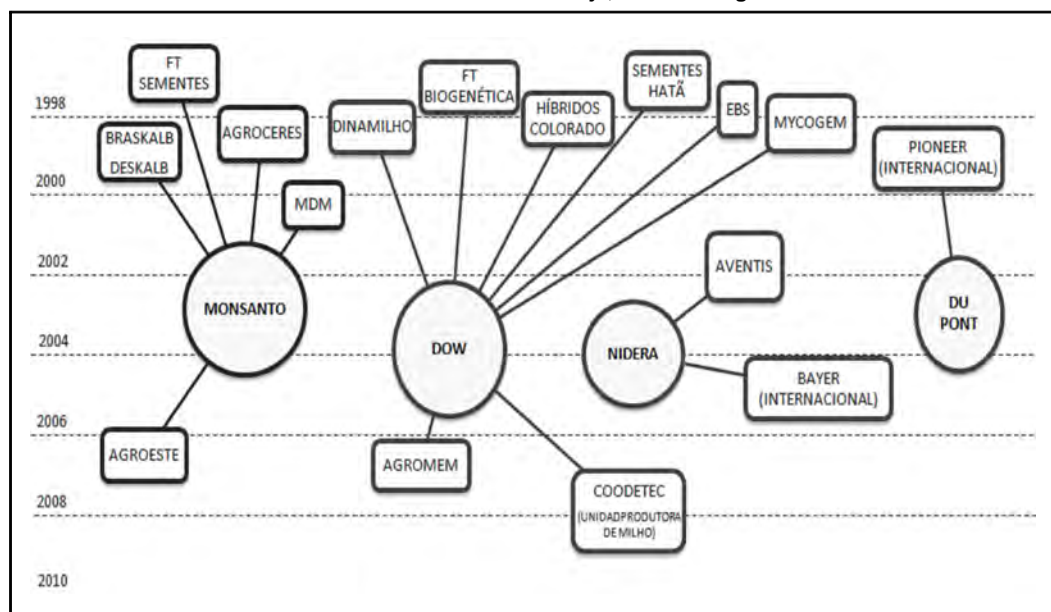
y, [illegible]

1998

2000

2002

2004

2006

2008

2010

FT SEMENTES

BRASKALB DESKALB

AGROCERES

MDM

MONSANTO

AGROESTE

DINAMILHO

FT BIOGENÉTICA

HÍBRIDOS COLORADO

SEMENTES HATÃ

EBS

MYCOGEM

DOW

AGROMEM

COODETEC (UNIDADPRODUTORA DE MILHO)

AVENTIS

NIDERA

BAYER (INTERNACIONAL)

PIONEER (INTERNACIONAL)

DU PONT